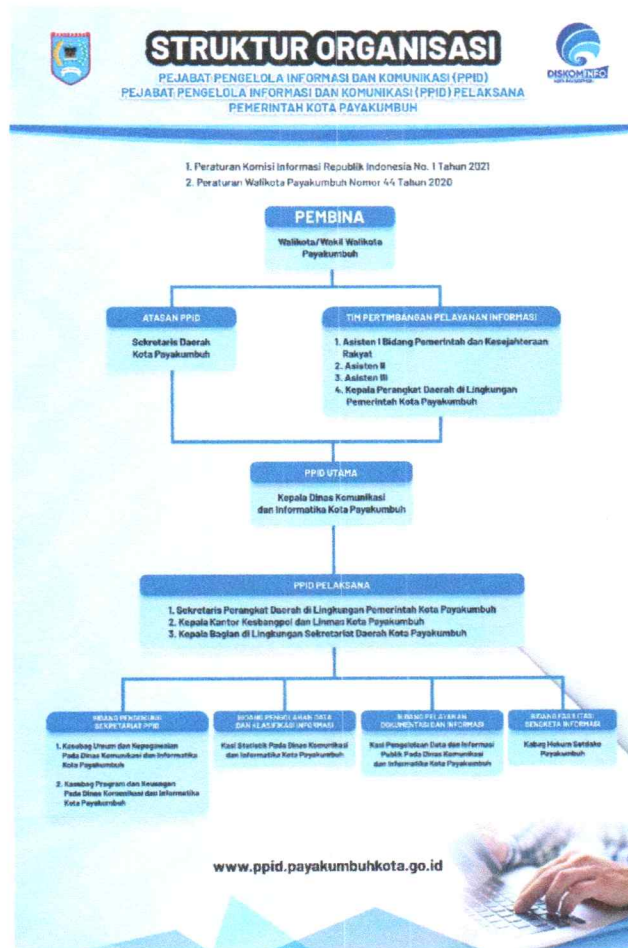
STRUKTUR ORGANISASI

PEJABAT PENGELOLA INFORMASI DAN KOMUNIKASI (PPID)
PEJABAT PENGELOLA INFORMASI DAN KOMUNIKASI (PPID) PELAKSANA
PEMERINTAH KOTA PAYAKUMBUH

DISKOMINFO

1. Peraturan Komisi Informasi Republik Indonesia No. 1 Tahun 2021
2. Peraturan Walikota Payakumbuh Nomor 44 Tahun 2020

PEMBINA

Walikota/Wakil Walikota Payakumbuh

ATASAN PPID

Sekretaris Daerah Kota Payakumbuh

TIM PERTIMBANGAN PELAYANAN INFORMASI

1. Asisten I Bidang Pemerintah dan Kesejahteraan Rakyat
2. Asisten II
3. Asisten III
4. Kepala Perangkat Daerah di Lingkungan Pemerintah Kota Payakumbuh

PPID UTAMA

Kepala Dinas Komunikasi dan Informatika Kota Payakumbuh

PPID PELAKSANA

1. Sekretaris Perangkat Daerah di Lingkungan Pemerintah Kota Payakumbuh
2. Kepala Kantor Kesbangpol dan Linmas Kota Payakumbuh
3. Kepala Bagian di Lingkungan Sekretariat Daerah Kota Payakumbuh

BIDANG PENDUKUNG SEKRETARIAT PPID

1. Kasubag Umum dan Kepegawaian Pada Dinas Komunikasi dan Informatika Kota Payakumbuh

2. Kasubag Program dan Keuangan Pada Dinas Komunikasi dan Informatika Kota Payakumbuh

BIDANG PENGELOLAAN DATA DAN KLASIFIKASI INFORMASI

Kasi Statistik Pada Dinas Komunikasi dan Informatika Kota Payakumbuh

BIDANG PELAYANAN DOKUMENTASI DAN INFORMASI

Kasi Pengelolaan Data dan Informasi Publik Pada Dinas Komunikasi dan Informatika Kota Payakumbuh

BIDANG FASILITASI SENGKETA INFORMASI

Kabag Hukum Setdako Payakumbuh

www.ppid.payakumbuhkota.go.id